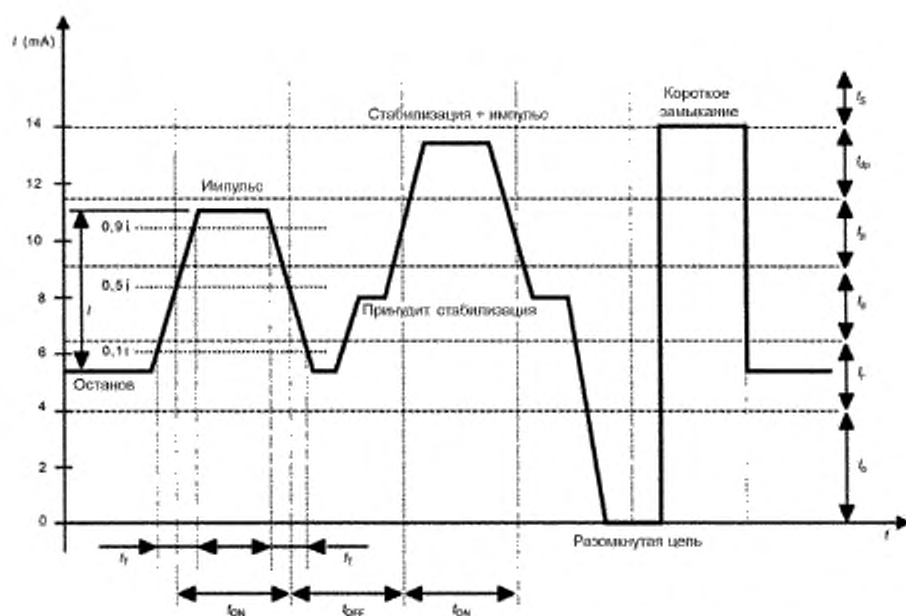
$I$ (mA)

14

12

10

8

6

4

2

0

Стабилизация + импульс

Короткое замыкание

Импульс

0,9 i

0,5 i

0,1 i

$i$

Принудит стабилизация

Останов

$I_S$

$I_{dp}$

$I_p$

$I_s$

$I_r$

$I_o$

Разомкнутая цепь

$t$

$t_r$

$t_f$

$t_{ON}$

$t_{OFF}$

$t_{ON}$